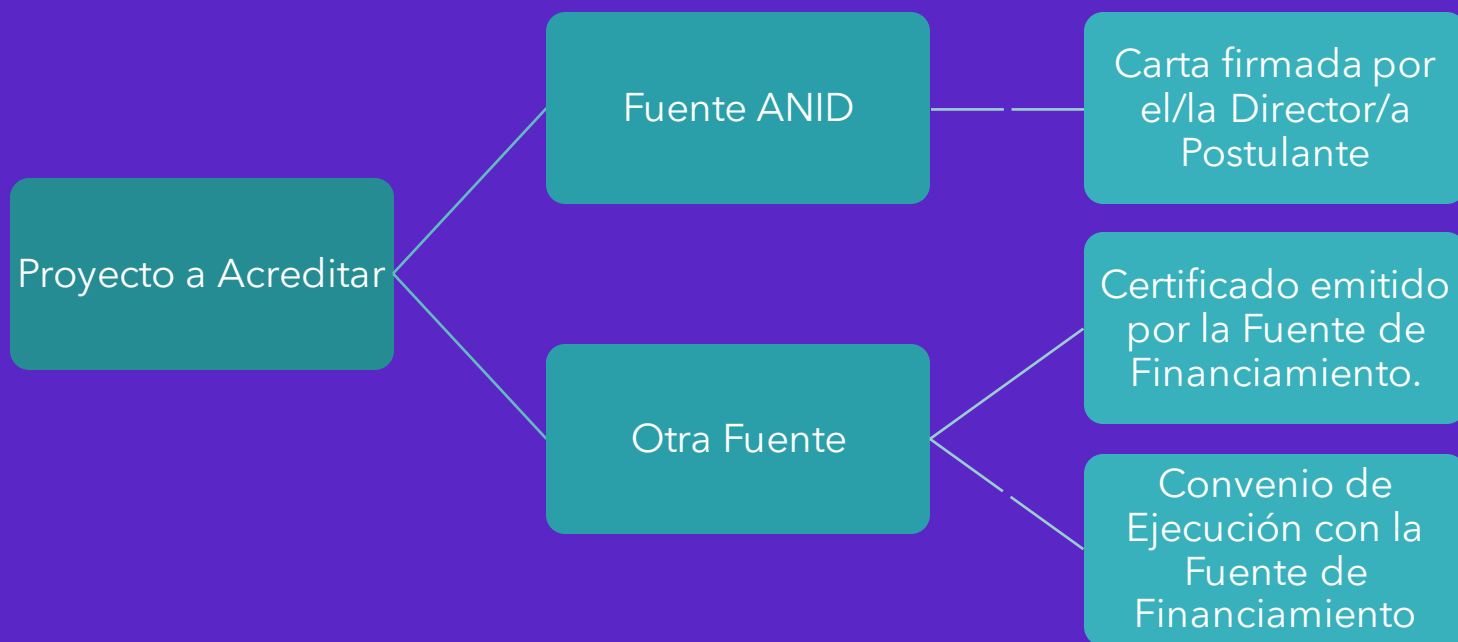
Proyecto a Acreditar

Fuente ANID

Carta firmada por el/la Director/a Postulante

Otra Fuente

Certificado emitido por la Fuente de Financiamiento.

Convenio de Ejecución con la Fuente de Financiamiento